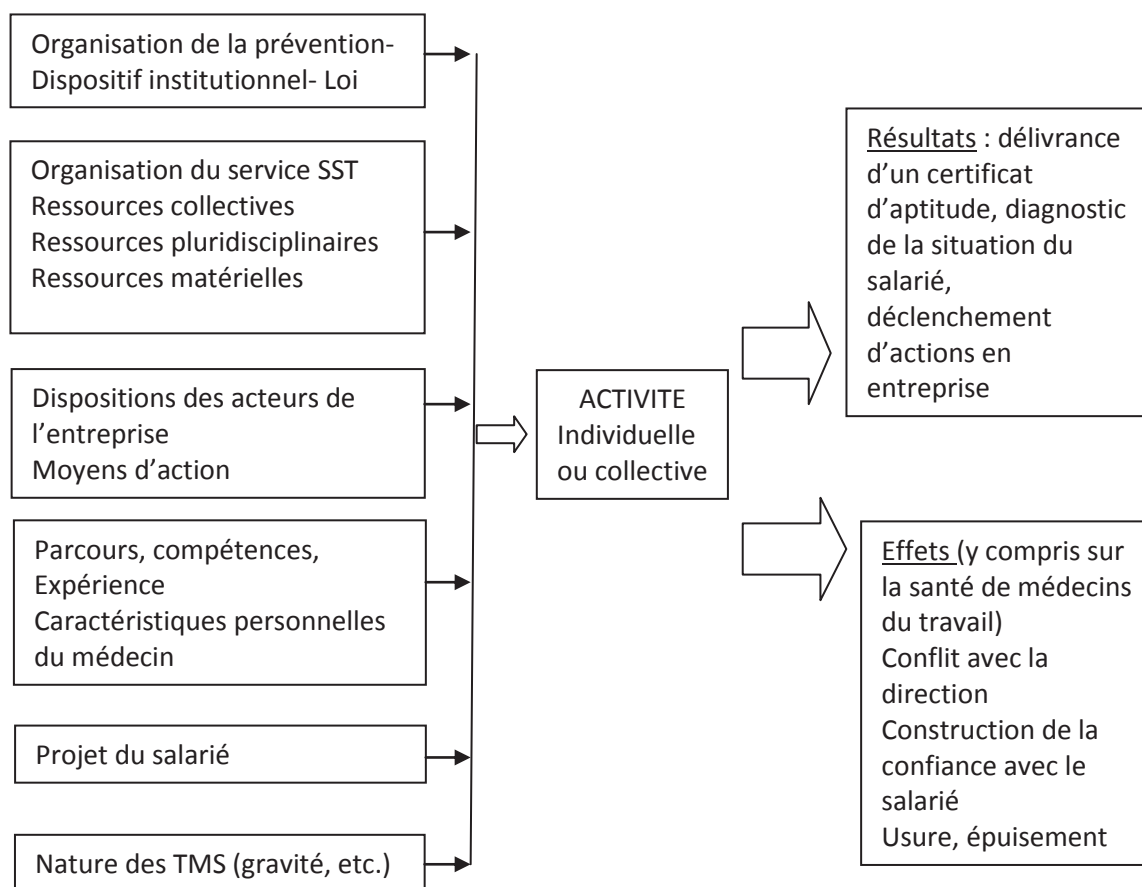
Organisation de la prévention-
Dispositif institutionnel- Loi

Organisation du service SST
Ressources collectives
Ressources pluridisciplinaires
Ressources matérielles

Dispositions des acteurs de l'entreprise
Moyens d'action

Parcours, compétences,
Expérience
Caractéristiques personnelles du médecin

Projet du salarié

Nature des TMS (gravité, etc.)

ACTIVITE
Individuelle
ou collective

Résultats : délivrance d'un certificat d'aptitude, diagnostic de la situation du salarié, déclenchement d'actions en entreprise

Effets (y compris sur la santé de médecins du travail)
Conflit avec la direction
Construction de la confiance avec le salarié
Usure, épuisement